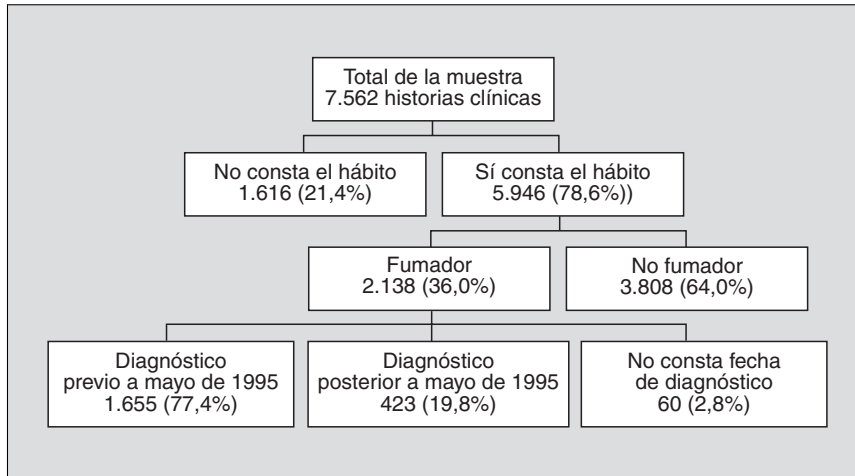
Total de la muestra
7.562 historias clínicas

No consta el hábito
1.616 (21,4%)

Sí consta el hábito
5.946 (78,6%))

Fumador
2.138 (36,0%)

No fumador
3.808 (64,0%)

Diagnóstico
previo a mayo de 1995
1.655 (77,4%)

Diagnóstico
posterior a mayo de 1995
423 (19,8%)

No consta fecha
de diagnóstico
60 (2,8%)